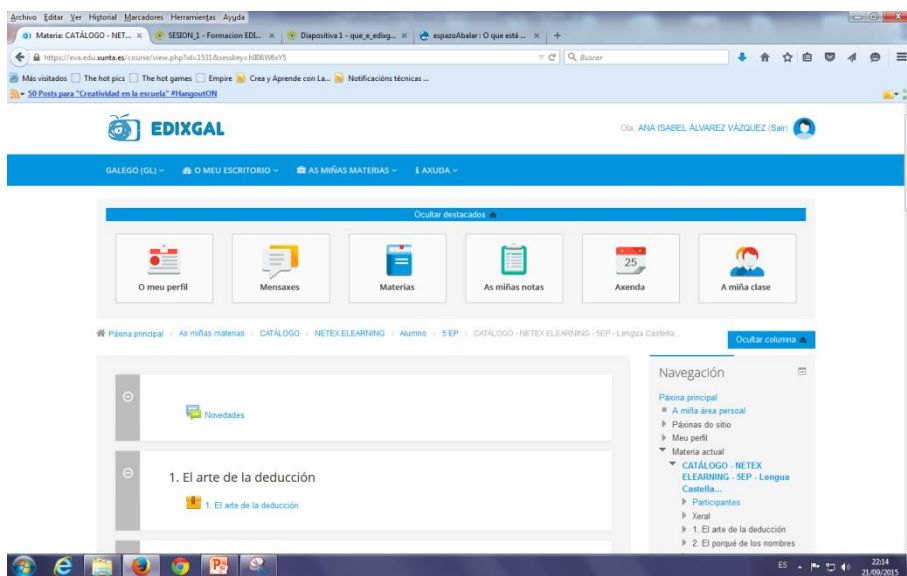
Archivo Editar Ver Historial Marcadores Herramientas Ayuda

Materia: CATÁLOGO - NET... × SESION_1 - Formacion EDI... × Diapositiva 1 - que_e_edixg... × espazoAbalar : O que está ... × +

https://eva.edu.xunta.es/course/view.php?id=1531&sesskey=hBl6W6xY5

Buscar

Más visitados The hot pics The hot games Empire Crea y Aprende con La... Notificacións técnicas ...

50 Posts para "Creatividad en la escuela" #HangoutON

EDIXGAL

Ola, ANA ISABEL ÁLVAREZ VÁZQUEZ (Saír)

GALEGO (GL) O MEU ESCRITORIO AS MIÑAS MATERIAS AXUDA

Ocultar destacados

O meu perfil

Mensaxes

Materias

As miñas notas

25

Axenda

A miña clase

Páxina principal > As miñas materias > CATÁLOGO > NETEX ELEARNING > Alumno > 5 EP > CATÁLOGO - NETEX ELEARNING - 5EP - Lengua Castella...

Ocultar columna

Novedades

1. El arte de la deducción

1. El arte de la deducción

Navegación

Páxina principal

A miña área persoal

Páxinas do sitio

Meu perfil

Materia actual

CATÁLOGO - NETEX ELEARNING - 5EP - Lengua Castella...

Participantes

Xeral

1. El arte de la deducción

2. El porqué de los nombres

ES 22:14 21/09/2015